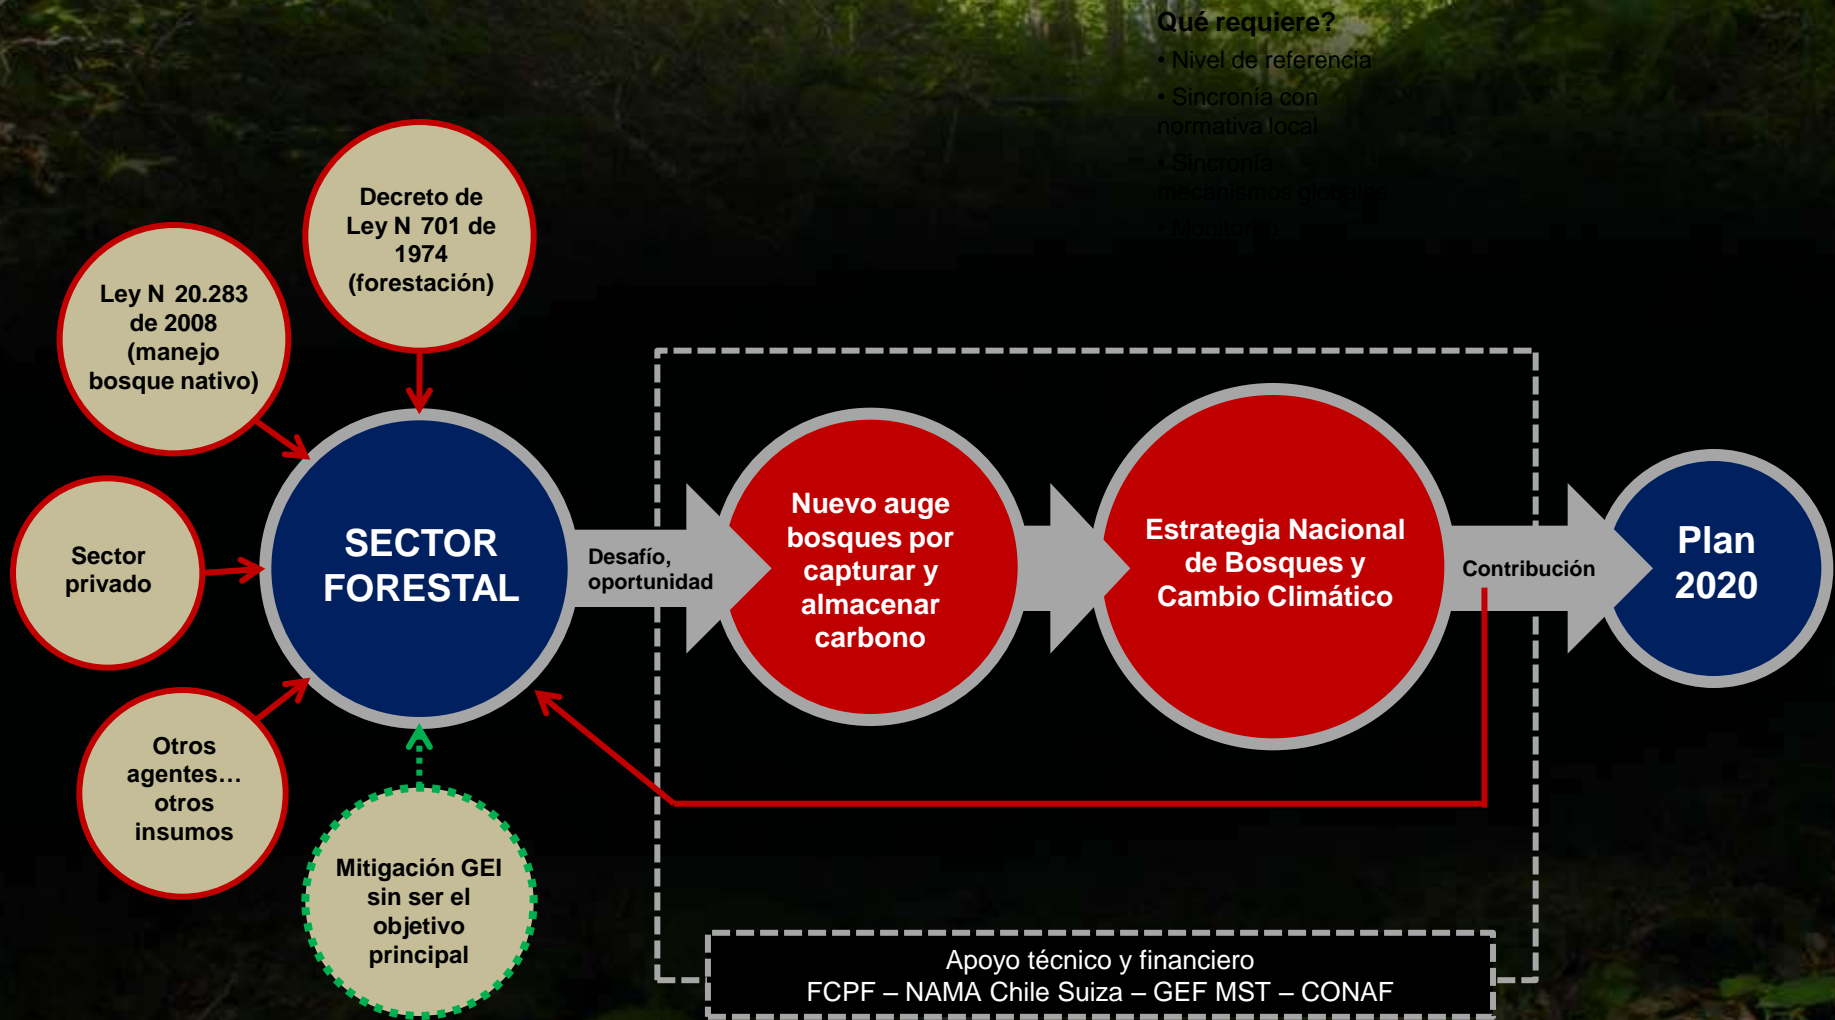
Qué requiere?
• Nivel de referencia
• Sincronía con normativa local
• Sincronía mecanismos globales
• Monitoreo

Decreto de Ley N 701 de 1974 (forestación)

Ley N 20.283 de 2008 (manejo bosque nativo)

Sector privado

Otros agentes… otros insumos

Mitigación GEI sin ser el objetivo principal

SECTOR FORESTAL

Desafío, oportunidad

Nuevo auge bosques por capturar y almacenar carbono

Estrategia Nacional de Bosques y Cambio Climático

Contribución

Plan 2020

Apoyo técnico y financiero
FCPF – NAMA Chile Suiza – GEF MST – CONAF